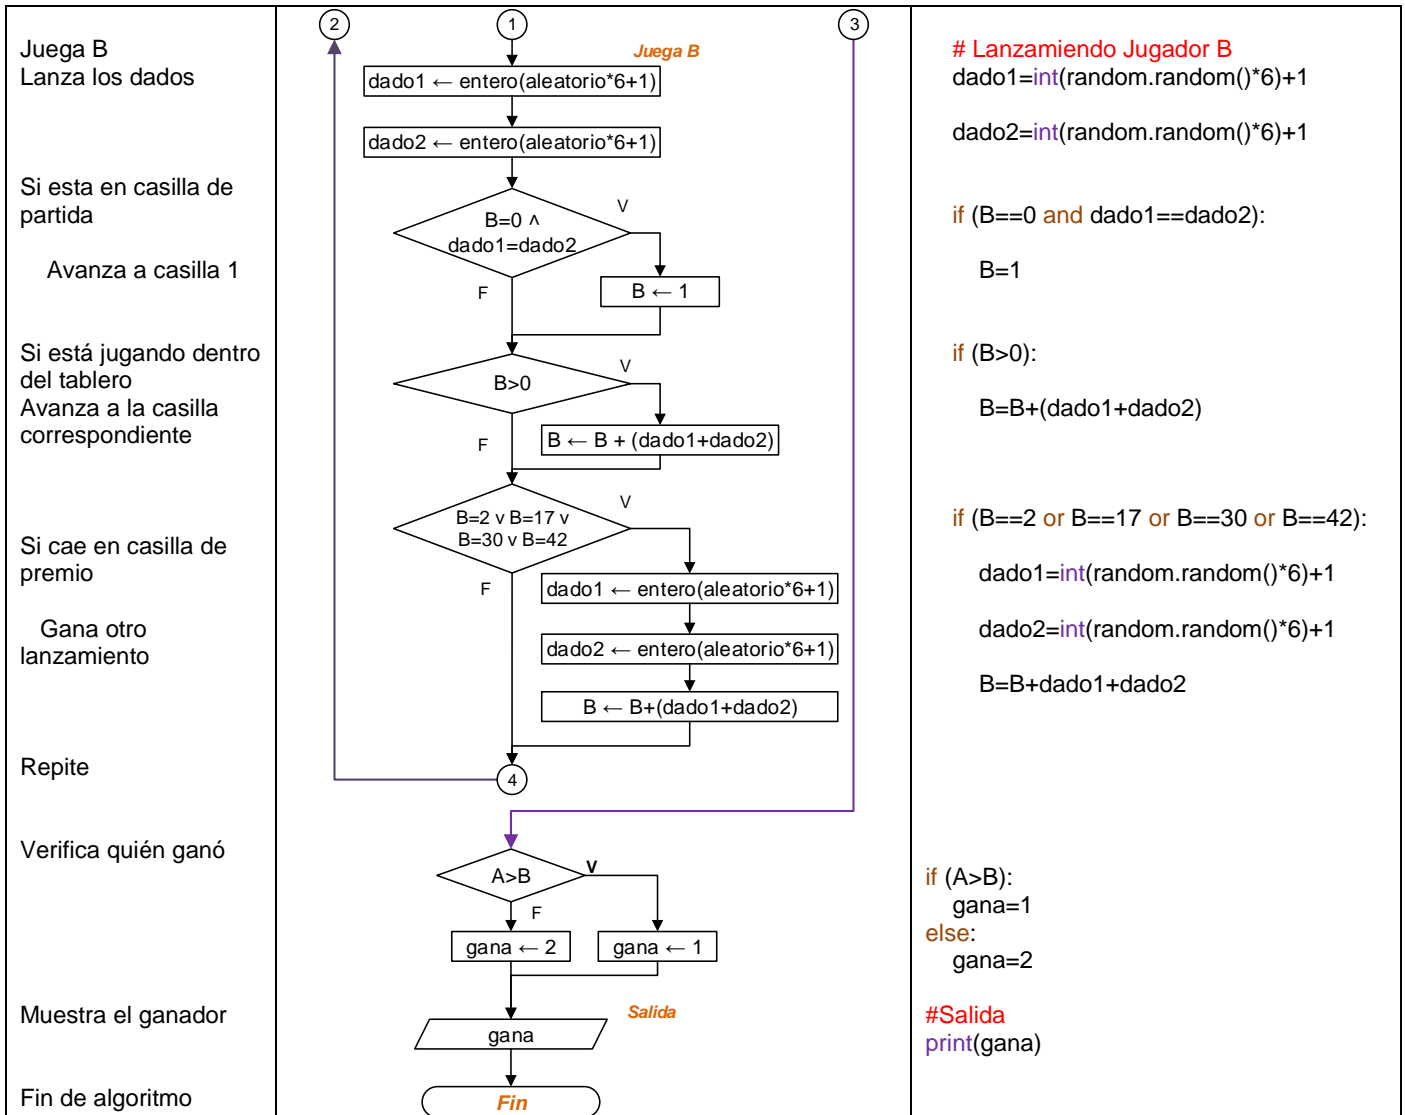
| Juega B<br>Lanza los dados<br><br>Si esta en casilla de partida<br>Avanza a casilla 1<br><br>Si está jugando dentro del tablero<br>Avanza a la casilla correspondiente<br><br>Si cae en casilla de premio<br>Gana otro lanzamiento<br><br>Repite<br><br>Verifica quién ganó<br><br>Muestra el ganador<br><br>Fin de algoritmo | 2<br>1<br>3<br>Juega B<br>dado1 ← entero(aleatorio\*6+1)<br>dado2 ← entero(aleatorio\*6+1)<br>B=0 ∧ dado1=dado2<br>V<br>B ← 1<br>F<br>B>0<br>V<br>B ← B + (dado1+dado2)<br>F<br>B=2 ∨ B=17 ∨ B=30 ∨ B=42<br>V<br>dado1 ← entero(aleatorio\*6+1)<br>dado2 ← entero(aleatorio\*6+1)<br>B ← B+(dado1+dado2)<br>F<br>4<br>A>B<br>V<br>F<br>gana ← 2<br>gana ← 1<br>Salida<br>gana<br>Fin | # Lanzamiendo Jugador B<br>dado1=int(random.random()\*6)+1<br><br>dado2=int(random.random()\*6)+1<br><br>if (B==0 and dado1==dado2):<br>B=1<br><br>if (B>0):<br>B=B+(dado1+dado2)<br><br>if (B==2 or B==17 or B==30 or B==42):<br>dado1=int(random.random()\*6)+1<br>dado2=int(random.random()\*6)+1<br>B=B+dado1+dado2<br><br>if (A>B):<br>gana=1<br>else:<br>gana=2<br><br>#Salida<br>print(gana) |